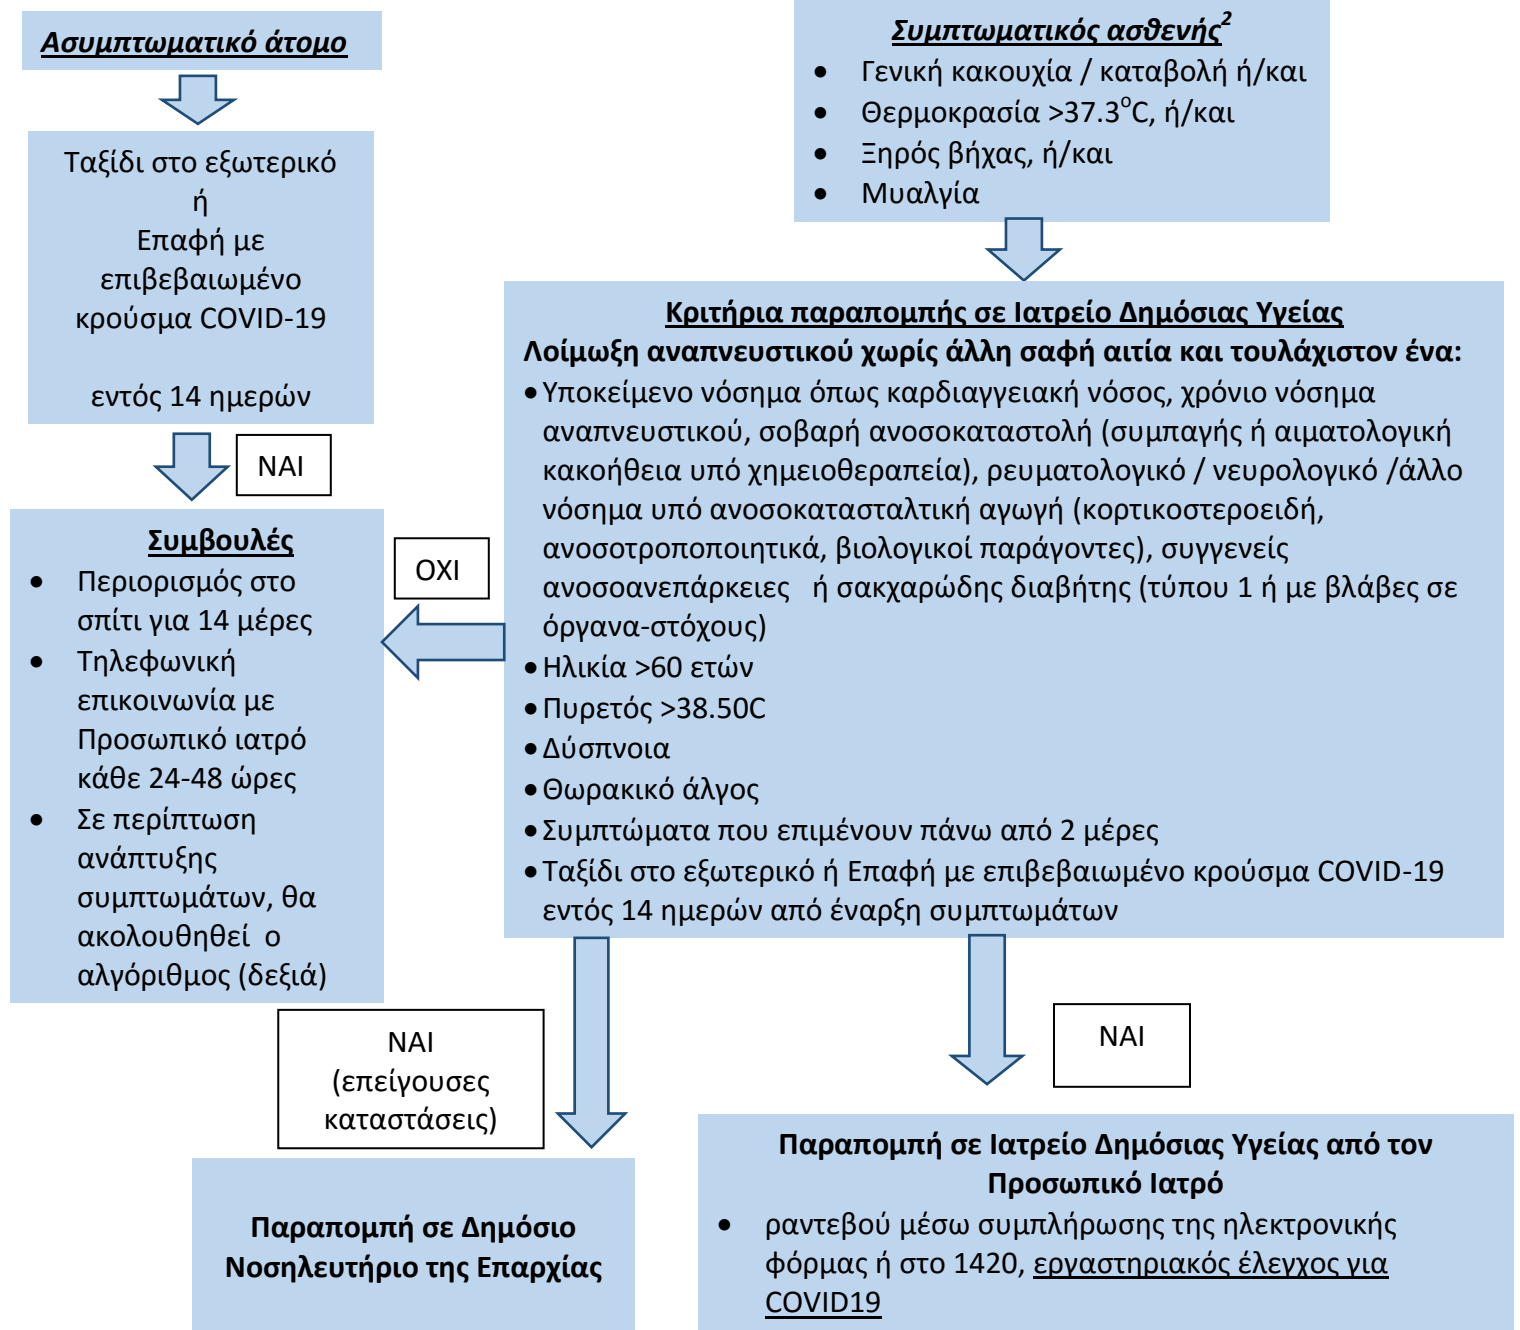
Ασυμπτωματικό άτομο

Ταξίδι στο εξωτερικό
ή
Επαφή με επιβεβαιωμένο κρούσμα COVID-19

εντός 14 ημερών

ΝΑΙ

Συμβουλές
• Περιορισμός στο σπίτι για 14 μέρες
• Τηλεφωνική επικοινωνία με Προσωπικό ιατρό κάθε 24-48 ώρες
• Σε περίπτωση ανάπτυξης συμπτωμάτων, θα ακολουθηθεί ο αλγόριθμος (δεξιά)

Συμπτωματικός ασθενής$^2$
• Γενική κακουχία / καταβολή ή/και
• Θερμοκρασία >37.3$^oC$, ή/και
• Ξηρός βήχας, ή/και
• Μυαλγία

Κριτήρια παραπομπής σε Ιατρείο Δημόσιας Υγείας
Λοίμωξη αναπνευστικού χωρίς άλλη σαφή αιτία και τουλάχιστον ένα:
• Υποκείμενο νόσημα όπως καρδιαγγειακή νόσος, χρόνιο νόσημα αναπνευστικού, σοβαρή ανοσοκαταστολή (συμπαγής ή αιματολογική κακοήθεια υπό χημειοθεραπεία), ρευματολογικό / νευρολογικό /άλλο νόσημα υπό ανοσοκατασταλτική αγωγή (κορτικοστεροειδή, ανοσοτροποποιητικά, βιολογικοί παράγοντες), συγγενείς ανοσοανεπάρκειες ή σακχαρώδης διαβήτης (τύπου 1 ή με βλάβες σε όργανα-στόχους)
• Ηλικία >60 ετών
• Πυρετός >38.50C
• Δύσπνοια
• Θωρακικό άλγος
• Συμπτώματα που επιμένουν πάνω από 2 μέρες
• Ταξίδι στο εξωτερικό ή Επαφή με επιβεβαιωμένο κρούσμα COVID-19 εντός 14 ημερών από έναρξη συμπτωμάτων

ΟΧΙ

ΝΑΙ
(επείγουσες καταστάσεις)

Παραπομπή σε Δημόσιο Νοσηλευτήριο της Επαρχίας

ΝΑΙ

Παραπομπή σε Ιατρείο Δημόσιας Υγείας από τον Προσωπικό Ιατρό
• ραντεβού μέσω συμπλήρωσης της ηλεκτρονικής φόρμας ή στο 1420, εργαστηριακός έλεγχος για COVID19